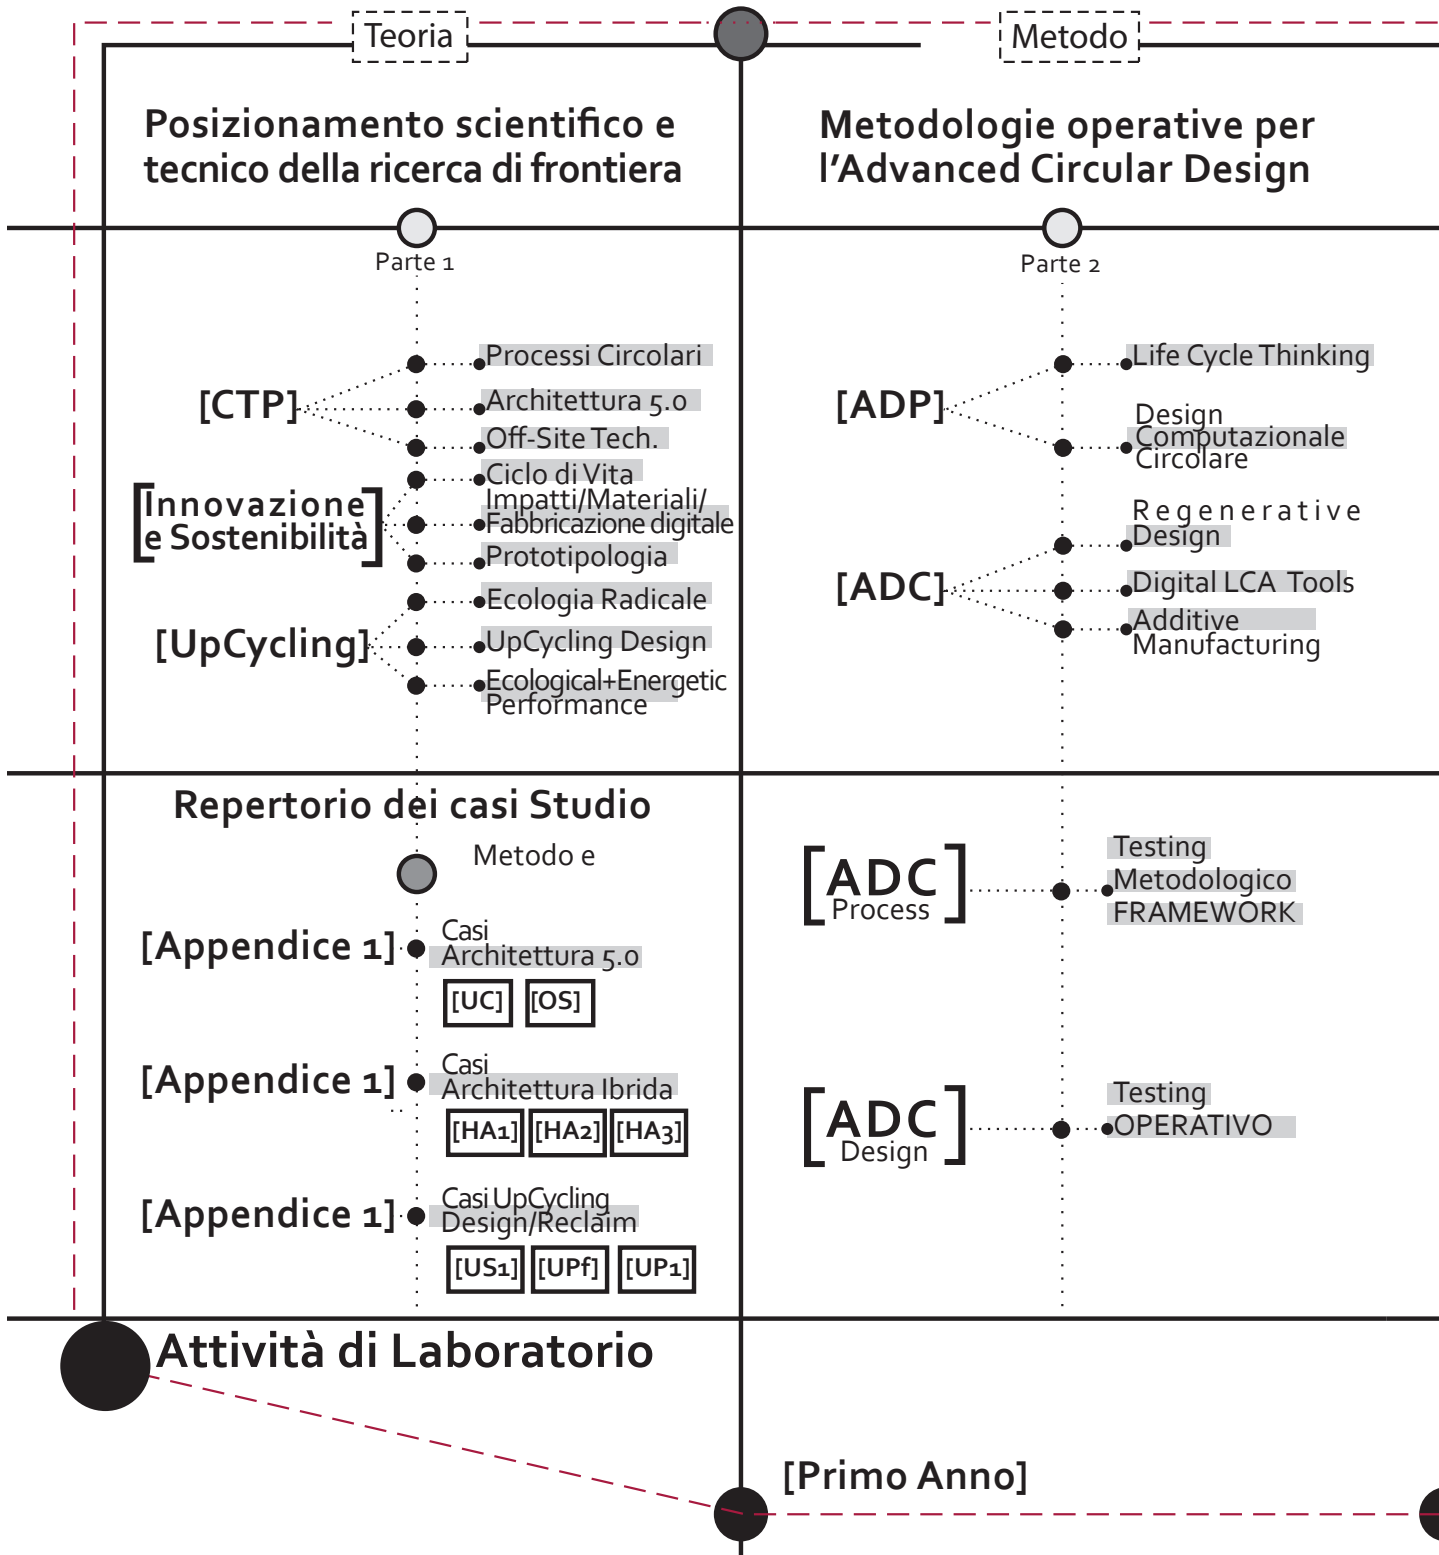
Teoria

Metodo

Posizionamento scientifico e tecnico della ricerca di frontiera

Metodologie operative per l'Advanced Circular Design

Parte 1

Parte 2

[CTP]

Processi Circolari

Architettura 5.0

Off-Site Tech.

[Innovazione e Sostenibilità]

Ciclo di Vita

Impatti/Materiali/ Fabbricazione digitale

Prototipologia

[UpCycling]

Ecologia Radicale

UpCycling Design

Ecological+Energetic Performance

[ADP]

Life Cycle Thinking

Design Computazionale Circolare

[ADC]

Regenerative Design

Digital LCA Tools

Additive Manufacturing

Repertorio dei casi Studio

Metodo e

[Appendice 1]

Casi Architettura 5.0

[UC] [OS]

[Appendice 1]

Casi Architettura Ibrida

[HA1] [HA2] [HA3]

[Appendice 1]

Casi UpCycling Design/Reclaim

[US1] [UPf] [UP1]

[ADC Process]

Testing Metodologico FRAMEWORK

[ADC Design]

Testing OPERATIVO

Attività di Laboratorio

[Primo Anno]